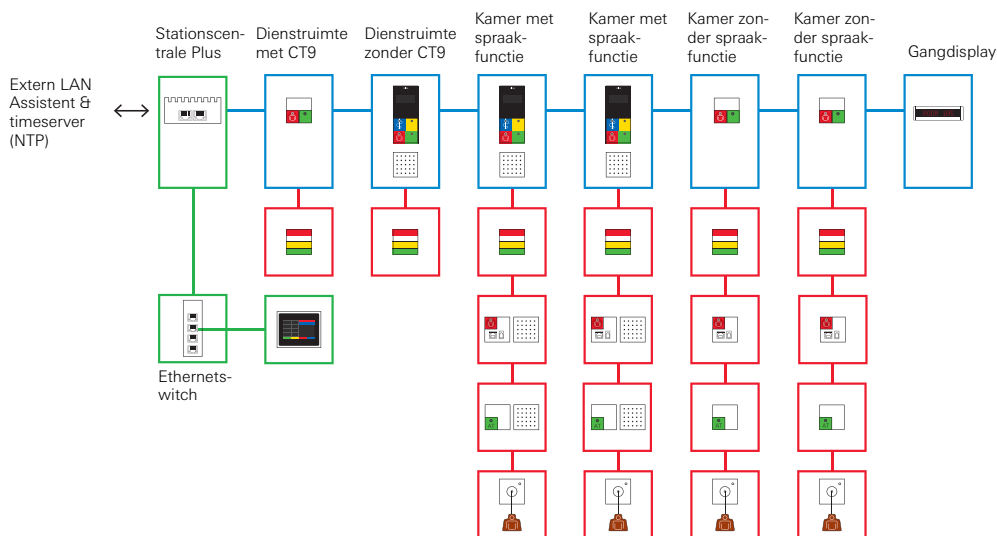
Extern LAN Assistent & timeserver (NTP)

Stationscentrale Plus

Dienstruimte met CT9

Dienstruimte zonder CT9

Kamer met spraakfunctie

Kamer met spraakfunctie

Kamer zonder spraakfunctie

Kamer zonder spraakfunctie

Gangdisplay

Ethernetswitch